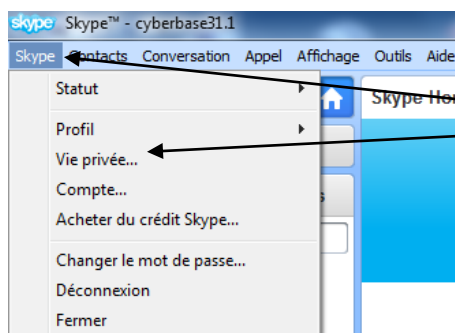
skype Skype™ - cyberbase31.1

Skype Contacts Conversation Appel Affichage Outils Aide

Statut

Profil

Vie privée...

Compte...

Acheter du crédit Skype...

Changer le mot de passe...

Déconnexion

Fermer

Skype Hom